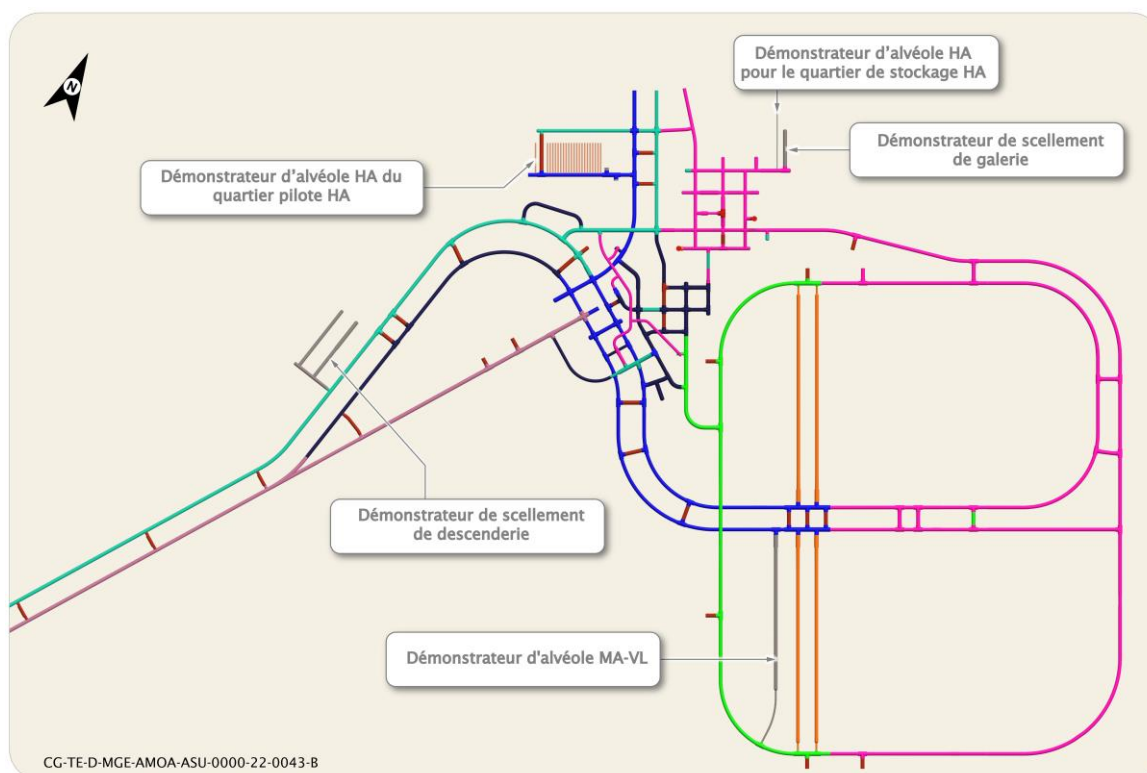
N

Démonstrateur d'alvéole HA pour le quartier de stockage HA

Démonstrateur de scellement de galerie

Démonstrateur d'alvéole HA du quartier pilote HA

Démonstrateur de scellement de descenderie

Démonstrateur d'alvéole MA-VL

CG-TE-D-MGE-AMOA-ASU-0000-22-0043-B